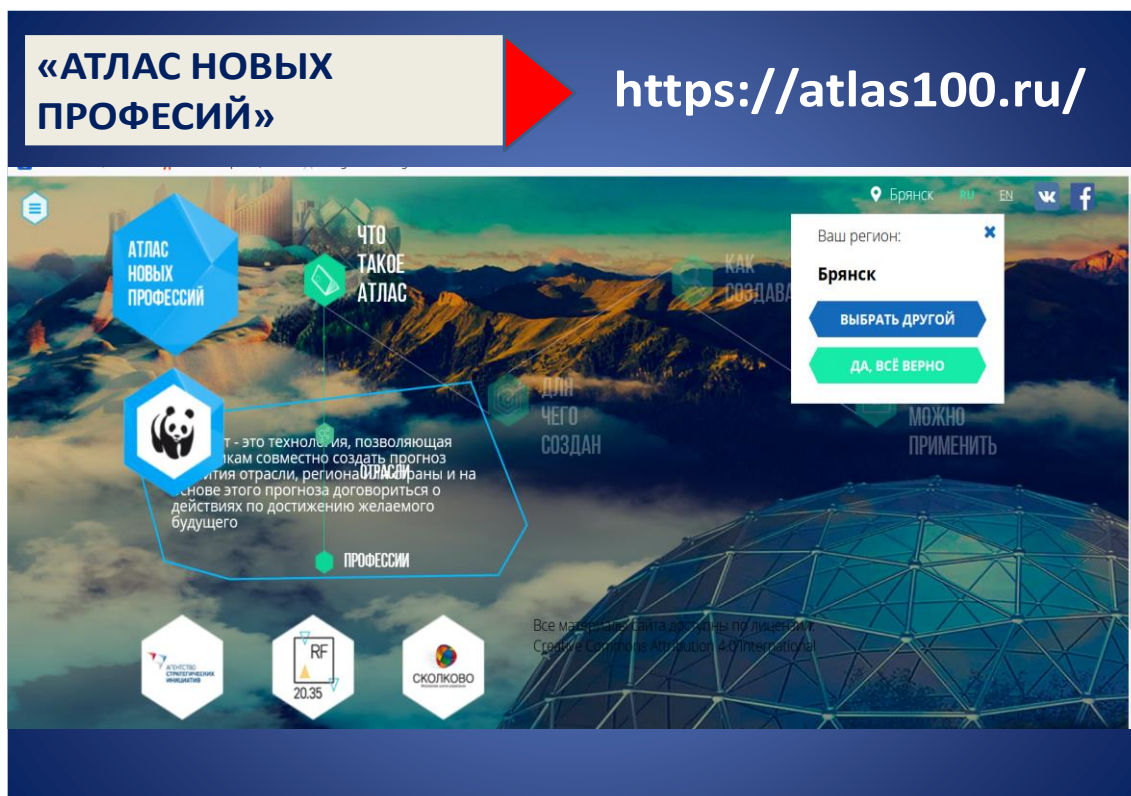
«АТЛАС НОВЫХ ПРОФЕСИЙ»

https://atlas100.ru/

Брянск RU EN

АТЛАС НОВЫХ ПРОФЕССИЙ

ЧТО ТАКОЕ АТЛАС

КАК СОЗДАВА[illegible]

Ваш регион:

Брянск

ВЫБРАТЬ ДРУГОЙ

ДА, ВСЁ ВЕРНО

ДЛЯ ЧЕГО СОЗДАН

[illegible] МОЖНО ПРИМЕНИТЬ

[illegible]т - это технология, позволяющая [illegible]кам совместно создать прогноз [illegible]тия отрасли, региона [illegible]раны и на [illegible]снове этого прогноза договориться о действиях по достижению желаемого будущего

ОТРАСЛИ

ПРОФЕССИИ

Все мат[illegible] сайта доступны по лицензии Creative Commons Attribution 4.0 International

АГЕНТСТВО СТРАТЕГИЧЕСКИХ ИНИЦИАТИВ

RF 20.35

СКОЛКОВО